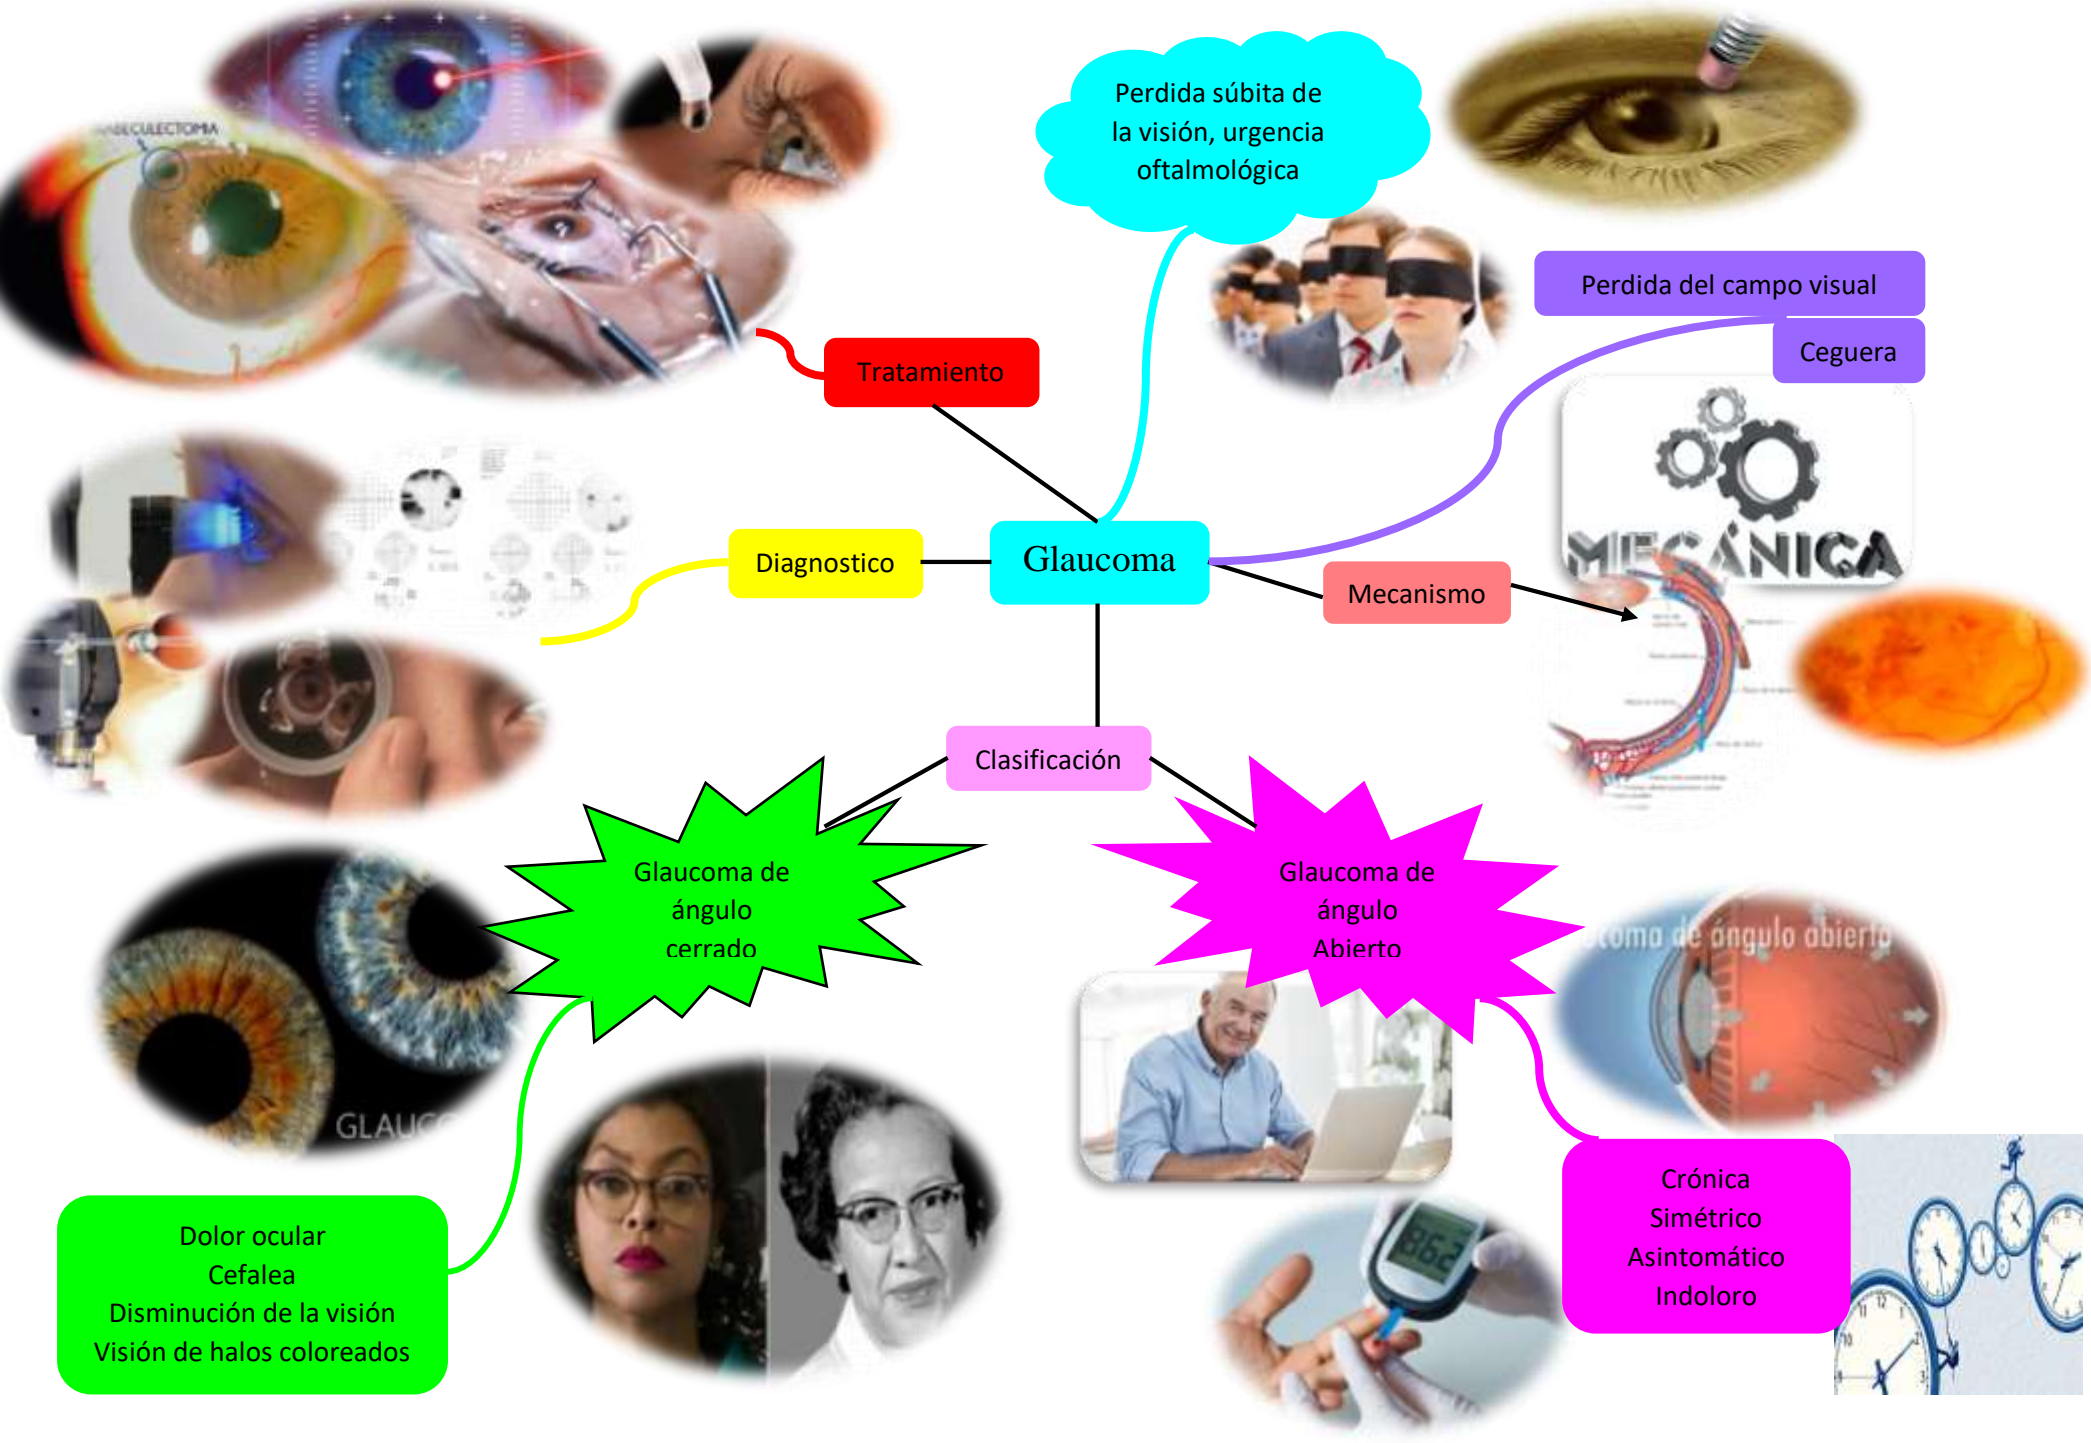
TRABECULECTOMIA

Perdida súbita de la visión, urgencia oftalmológica

Perdida del campo visual

Ceguera

Tratamiento

Diagnostico

Glaucoma

Mecanismo

MECÁNICA

Clasificación

Glaucoma de ángulo cerrado

Glaucoma de ángulo Abierto

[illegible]coma de ángulo abierto

GLAUC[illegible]

Dolor ocular
Cefalea
Disminución de la visión
Visión de halos coloreados

Crónica
Simétrico
Asintomático
Indoloro